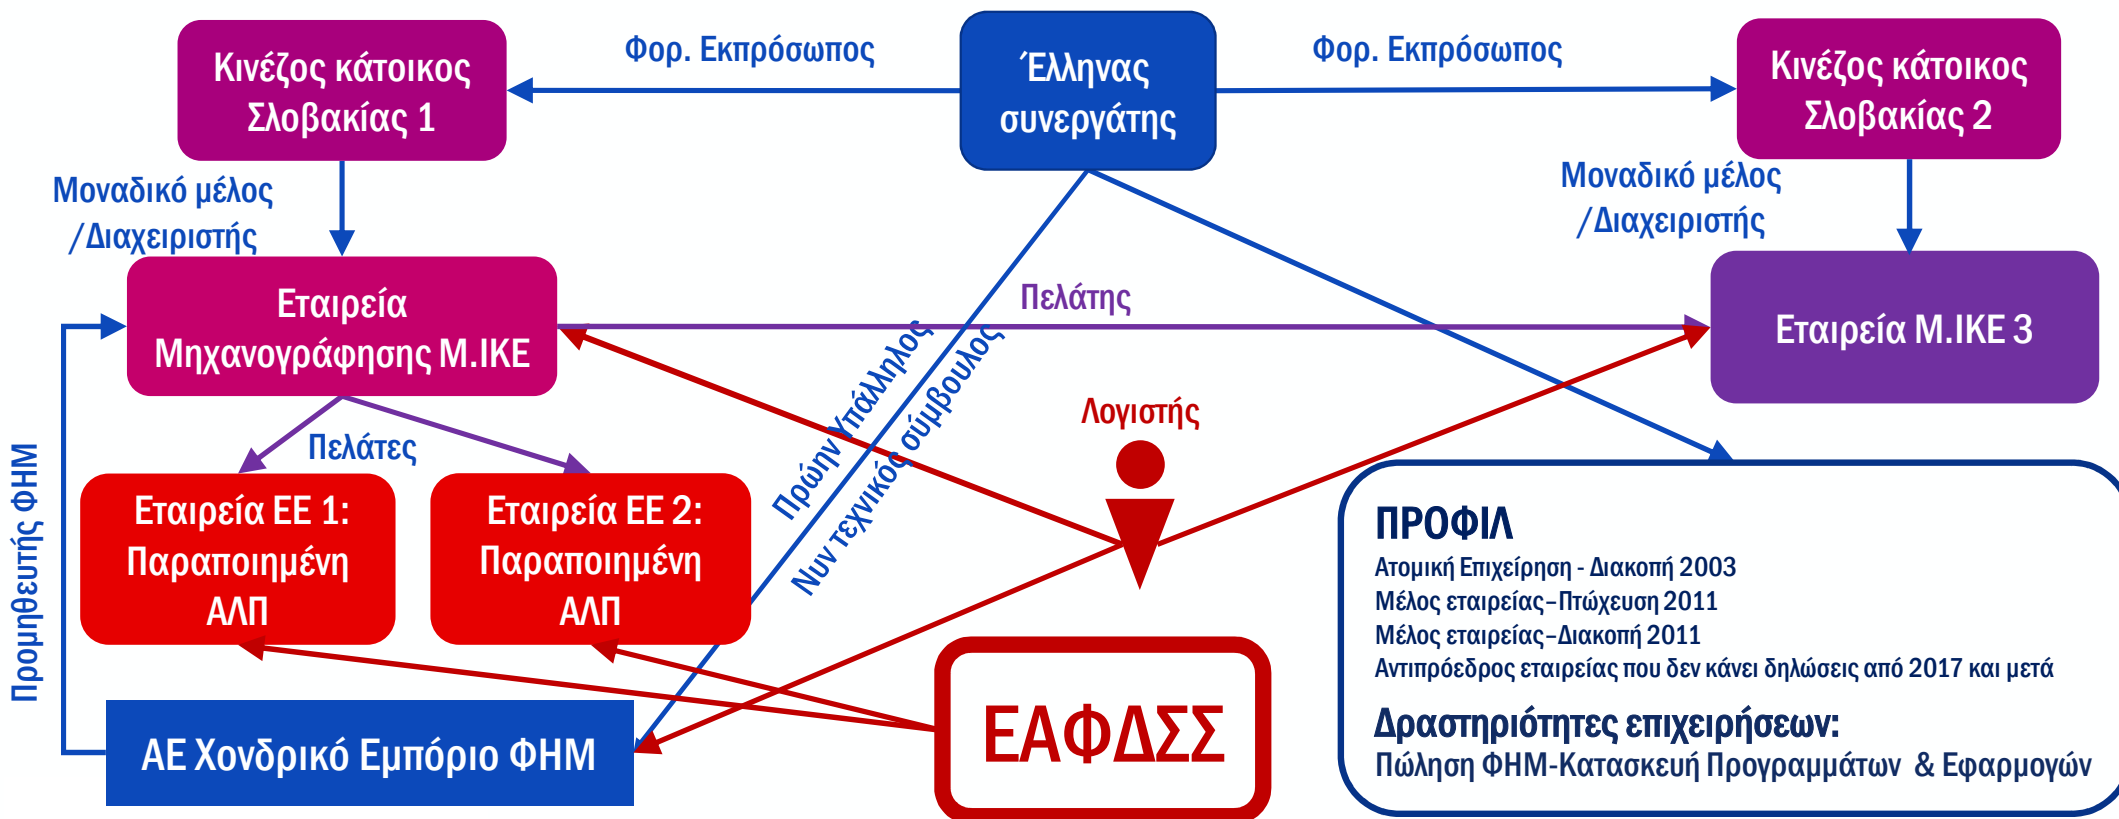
Κινέζος κάτοικος Σλοβακίας 1

Φορ. Εκπρόσωπος

Έλληνας συνεργάτης

Φορ. Εκπρόσωπος

Κινέζος κάτοικος Σλοβακίας 2

Μοναδικό μέλος /Διαχειριστής

Μοναδικό μέλος /Διαχειριστής

Εταιρεία Μηχανογράφησης Μ.ΙΚΕ

Πελάτης

Εταιρεία Μ.ΙΚΕ 3

Πρώην Υπάλληλος

Νυν τεχνικός σύμβουλος

Λογιστής

Πελάτες

Προμηθευτής ΦΗΜ

Εταιρεία ΕΕ 1: Παραποιημένη ΑΛΠ

Εταιρεία ΕΕ 2: Παραποιημένη ΑΛΠ

ΠΡΟΦΙΛ
Ατομική Επιχείρηση - Διακοπή 2003
Μέλος εταιρείας–Πτώχευση 2011
Μέλος εταιρείας–Διακοπή 2011
Αντιπρόεδρος εταιρείας που δεν κάνει δηλώσεις από 2017 και μετά

Δραστηριότητες επιχειρήσεων:
Πώληση ΦΗΜ-Κατασκευή Προγραμμάτων & Εφαρμογών

ΑΕ Χονδρικό Εμπόριο ΦΗΜ

ΕΑΦΔΣΣ